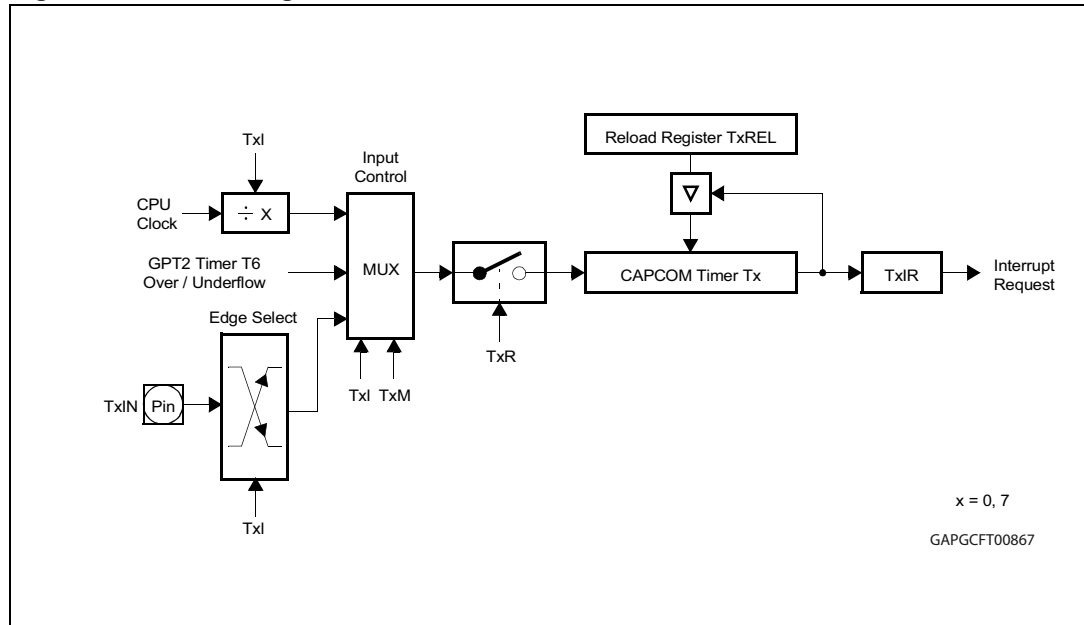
TxI

CPU Clock

$\div$ X

Input Control

MUX

GPT2 Timer T6 Over / Underflow

Edge Select

TxIN

Pin

TxI

TxI

TxM

TxR

Reload Register TxREL

CAPCOM Timer Tx

TxIR

Interrupt Request

x = 0, 7

GAPGCFT00867